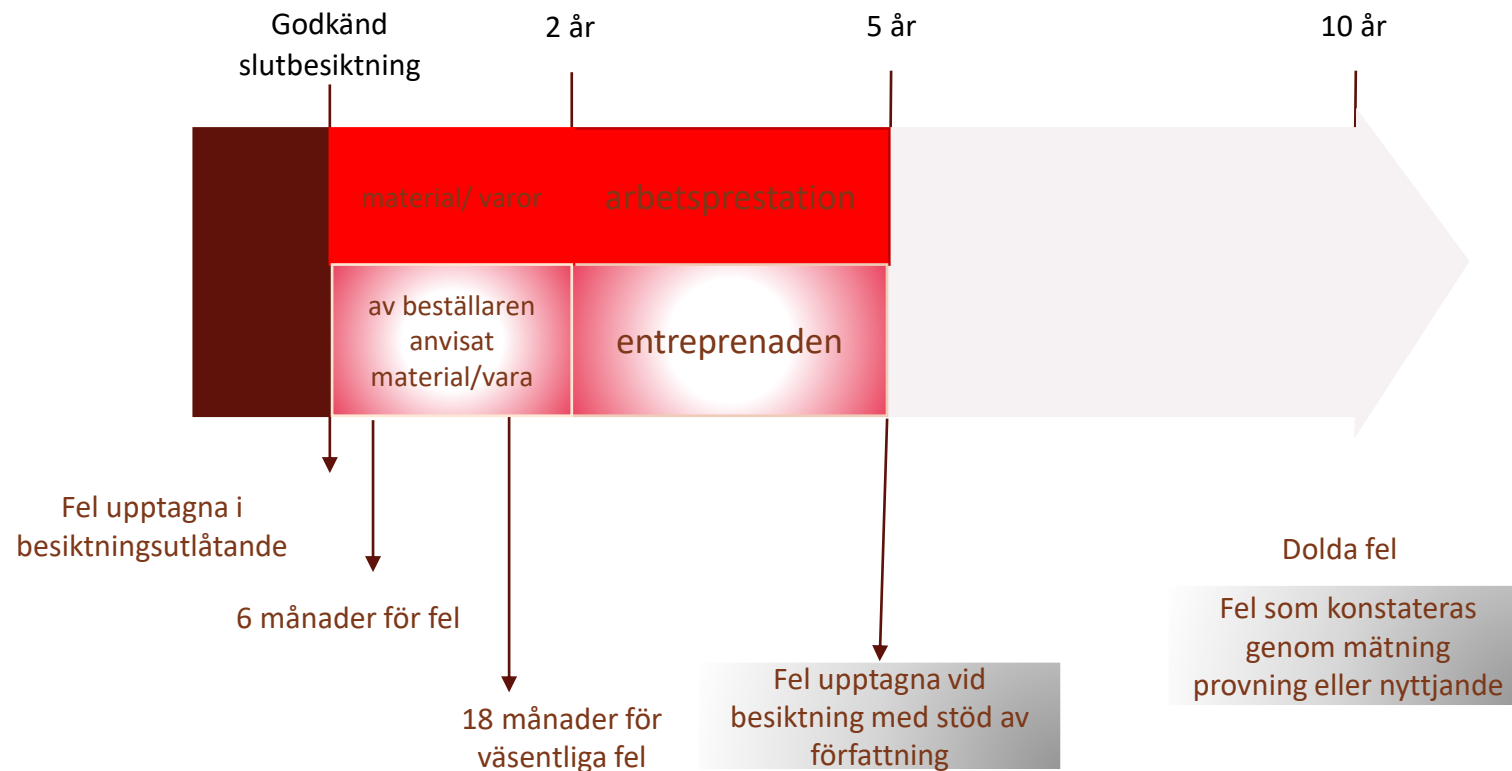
Godkänd slutbesiktning

2 år

5 år

10 år

material/ varor

arbetsprestation

av beställaren anvisat material/vara

entreprenaden

Fel upptagna i besiktningsutlåtande

6 månader för fel

18 månader för väsentliga fel

Fel upptagna vid besiktning med stöd av författning

Dolda fel

Fel som konstateras genom mätning provning eller nyttjande